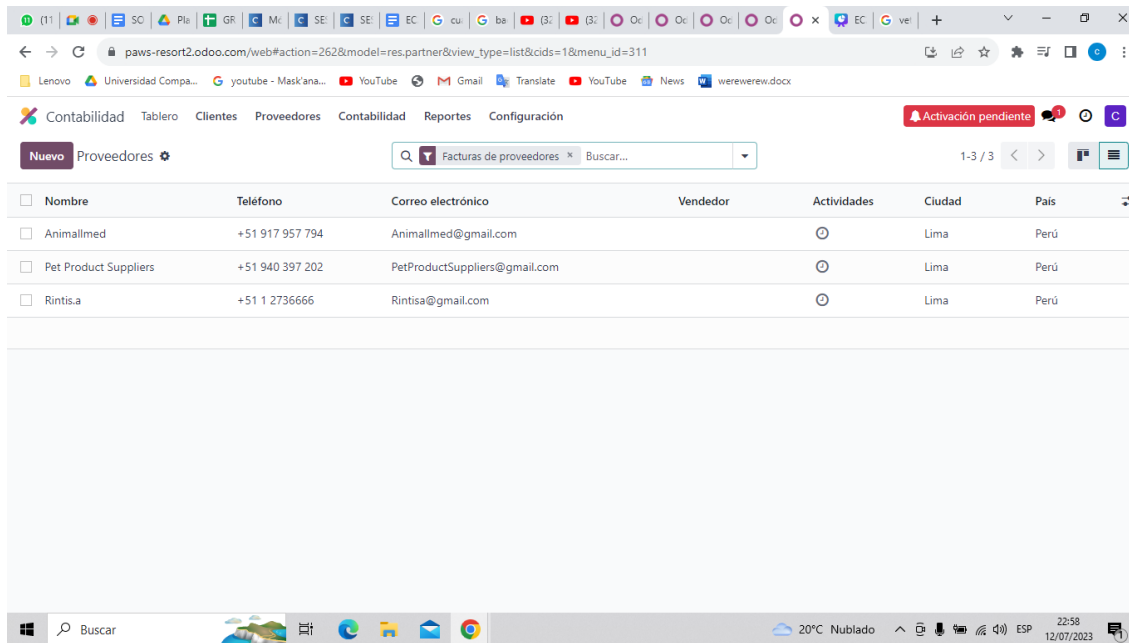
(11 | Pla | GR | Mc | SE | SE | EC | cu | ba | (3 | (3 | Oc | Oc | Oc | Oc | × | EC | ve | +

paws-resort2.odoo.com/web#action=262&model=res.partner&view_type=list&cids=1&menu_id=311

Lenovo  Universidad Compa...  youtube - Mask'ana...  YouTube  Gmail  Translate  YouTube  News  wereweew.docx

Contabilidad  Tablero  Clientes  Proveedores  Contabilidad  Reportes  Configuración  Activación pendiente  1  C

Nuevo  Proveedores  Facturas de proveedores ×  Buscar...  1-3 / 3

| Nombre | Teléfono | Correo electrónico | Vendedor | Actividades | Ciudad | País |
|---|---|---|---|---|---|---|
| Animallmed | +51 917 957 794 | Animallmed@gmail.com | | | Lima | Perú |
| Pet Product Suppliers | +51 940 397 202 | PetProductSuppliers@gmail.com | | | Lima | Perú |
| Rintis.a | +51 1 2736666 | Rintisa@gmail.com | | | Lima | Perú |

Buscar  20°C Nublado  ESP  22:58 12/07/2023